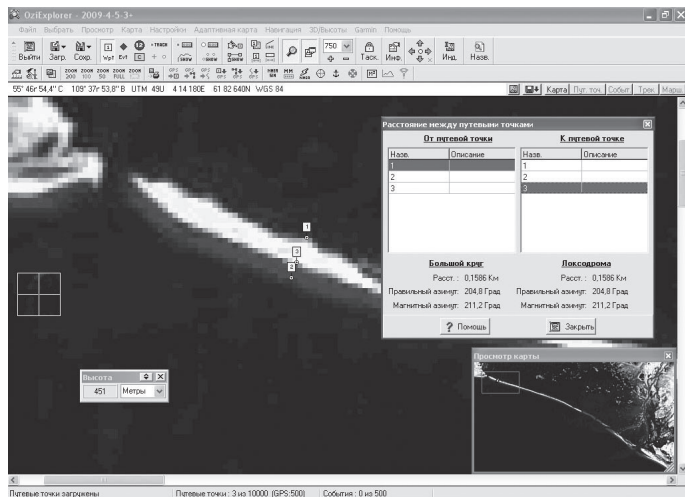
OziExplorer - 2009-4-5-3-

Файл Выбрать Просмотр Карта Настройки Адаптивная карта Навигация 3D/Высоты Garmin Помощь

Выйти Загр. Сохр. Wpt Evt 750 Таск. Инф. Инд. Назв.

55° 46' 54,4'' С 109° 37' 53,8'' В UTM 49U 414180E 6182640N WGS 84

Карта Пут. точ. Событ. Трек Марш

Расстояние между путевыми точками

От путевой точки

| Назв. | Описание |
|---|---|
| 1 | |
| 2 | |
| 3 | |

К путевой точке

| Назв. | Описание |
|---|---|
| 1 | |
| 2 | |
| 3 | |

Большой круг
Расст. : 0,1586 Км
Правильный азимут: 204,8 Град
Магнитный азимут: 211,2 Град

Локсодрома
Расст. : 0,1586 Км
Правильный азимут: 204,8 Град
Магнитный азимут: 211,2 Град

Помощь

Закрыть

Просмотр карты

Высота
451 Метры

1
3
2

Путевые точки загружены    Путевые точки : 3 из 10000 (GPS:500)    События : 0 из 500